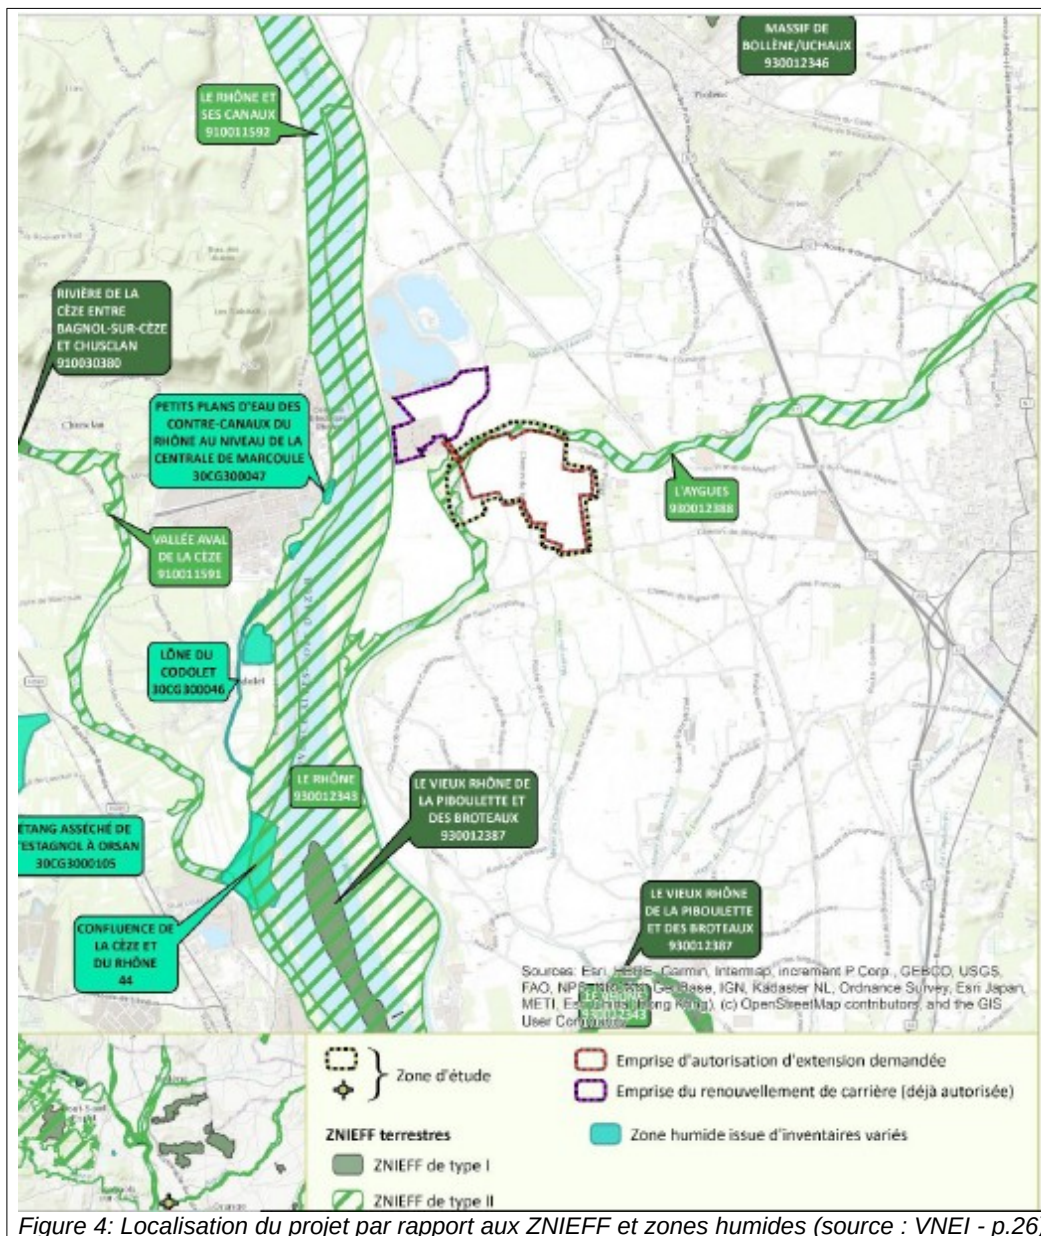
MASSIF DE BOLLÈNE/UCHAUX 930012346

LE RHÔNE ET SES CANAUX 910011592

RIVIÈRE DE LA CÈZE ENTRE BAGNOL-SUR-CÈZE ET CHUSCLAN 910030380

PETITS PLANS D'EAU DES CONTRE-CANAUX DU RHÔNE AU NIVEAU DE LA CENTRALE DE MARCOULE 30CG300047

L'AYGUES 930012388

VALLÉE AVAL DE LA CÈZE 910011591

LÔNE DU CODOLET 30CG300046

LE RHÔNE 930012343

LE VIEUX RHÔNE DE LA PIBOULETTE ET DES BROTEAUX 930012387

ETANG ASSÉCHÉ DE ESTAGNOL À ORSAN 30CG3000105

CONFLUENCE DE LA CÈZE ET DU RHÔNE 44

LE VIEUX RHÔNE DE LA PIBOULETTE ET DES BROTEAUX 930012387

Sources: Esri, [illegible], Garmin, Intermap, increment P Corp., GEBCO, USGS, FAO, NPS, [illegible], GeoBase, IGN, Kadaster NL, Ordnance Survey, Esri Japan, METI, Esri China (Hong Kong), (c) OpenStreetMap contributors, and the GIS User Community

Zone d'étude

Emprise d'autorisation d'extension demandée

Emprise du renouvellement de carrière (déjà autorisée)

ZNIEFF terrestres

Zone humide issue d'inventaires variés

ZNIEFF de type I

ZNIEFF de type II

Figure 4: Localisation du projet par rapport aux ZNIEFF et zones humides (source : VNEI - p.26)